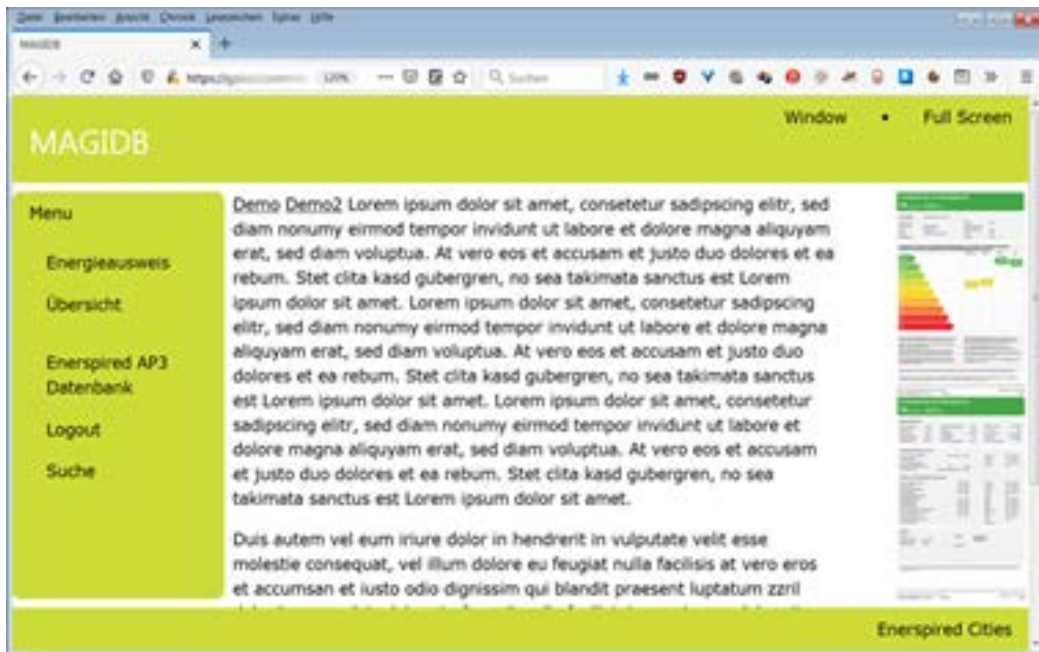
Datei Bearbeiten Ansicht Chronik Lesezeichen Extras Hilfe

MAGIDB

https://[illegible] 120% Suchen

MAGIDB

Window • Full Screen

Menu

Energieausweis

Übersicht

Enerspired AP3 Datenbank

Logout

Suche

Demo Demo2 Lorem ipsum dolor sit amet, consetetur sadipscing elitr, sed diam nonumy eirmod tempor invidunt ut labore et dolore magna aliquyam erat, sed diam voluptua. At vero eos et accusam et justo duo dolores et ea rebum. Stet clita kasd gubergren, no sea takimata sanctus est Lorem ipsum dolor sit amet. Lorem ipsum dolor sit amet, consetetur sadipscing elitr, sed diam nonumy eirmod tempor invidunt ut labore et dolore magna aliquyam erat, sed diam voluptua. At vero eos et accusam et justo duo dolores et ea rebum. Stet clita kasd gubergren, no sea takimata sanctus est Lorem ipsum dolor sit amet. Lorem ipsum dolor sit amet, consetetur sadipscing elitr, sed diam nonumy eirmod tempor invidunt ut labore et dolore magna aliquyam erat, sed diam voluptua. At vero eos et accusam et justo duo dolores et ea rebum. Stet clita kasd gubergren, no sea takimata sanctus est Lorem ipsum dolor sit amet.

Duis autem vel eum iriure dolor in hendrerit in vulputate velit esse molestie consequat, vel illum dolore eu feugiat nulla facilisis at vero eros et accumsan et iusto odio dignissim qui blandit praesent luptatum zzril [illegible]

Enerspired Cities